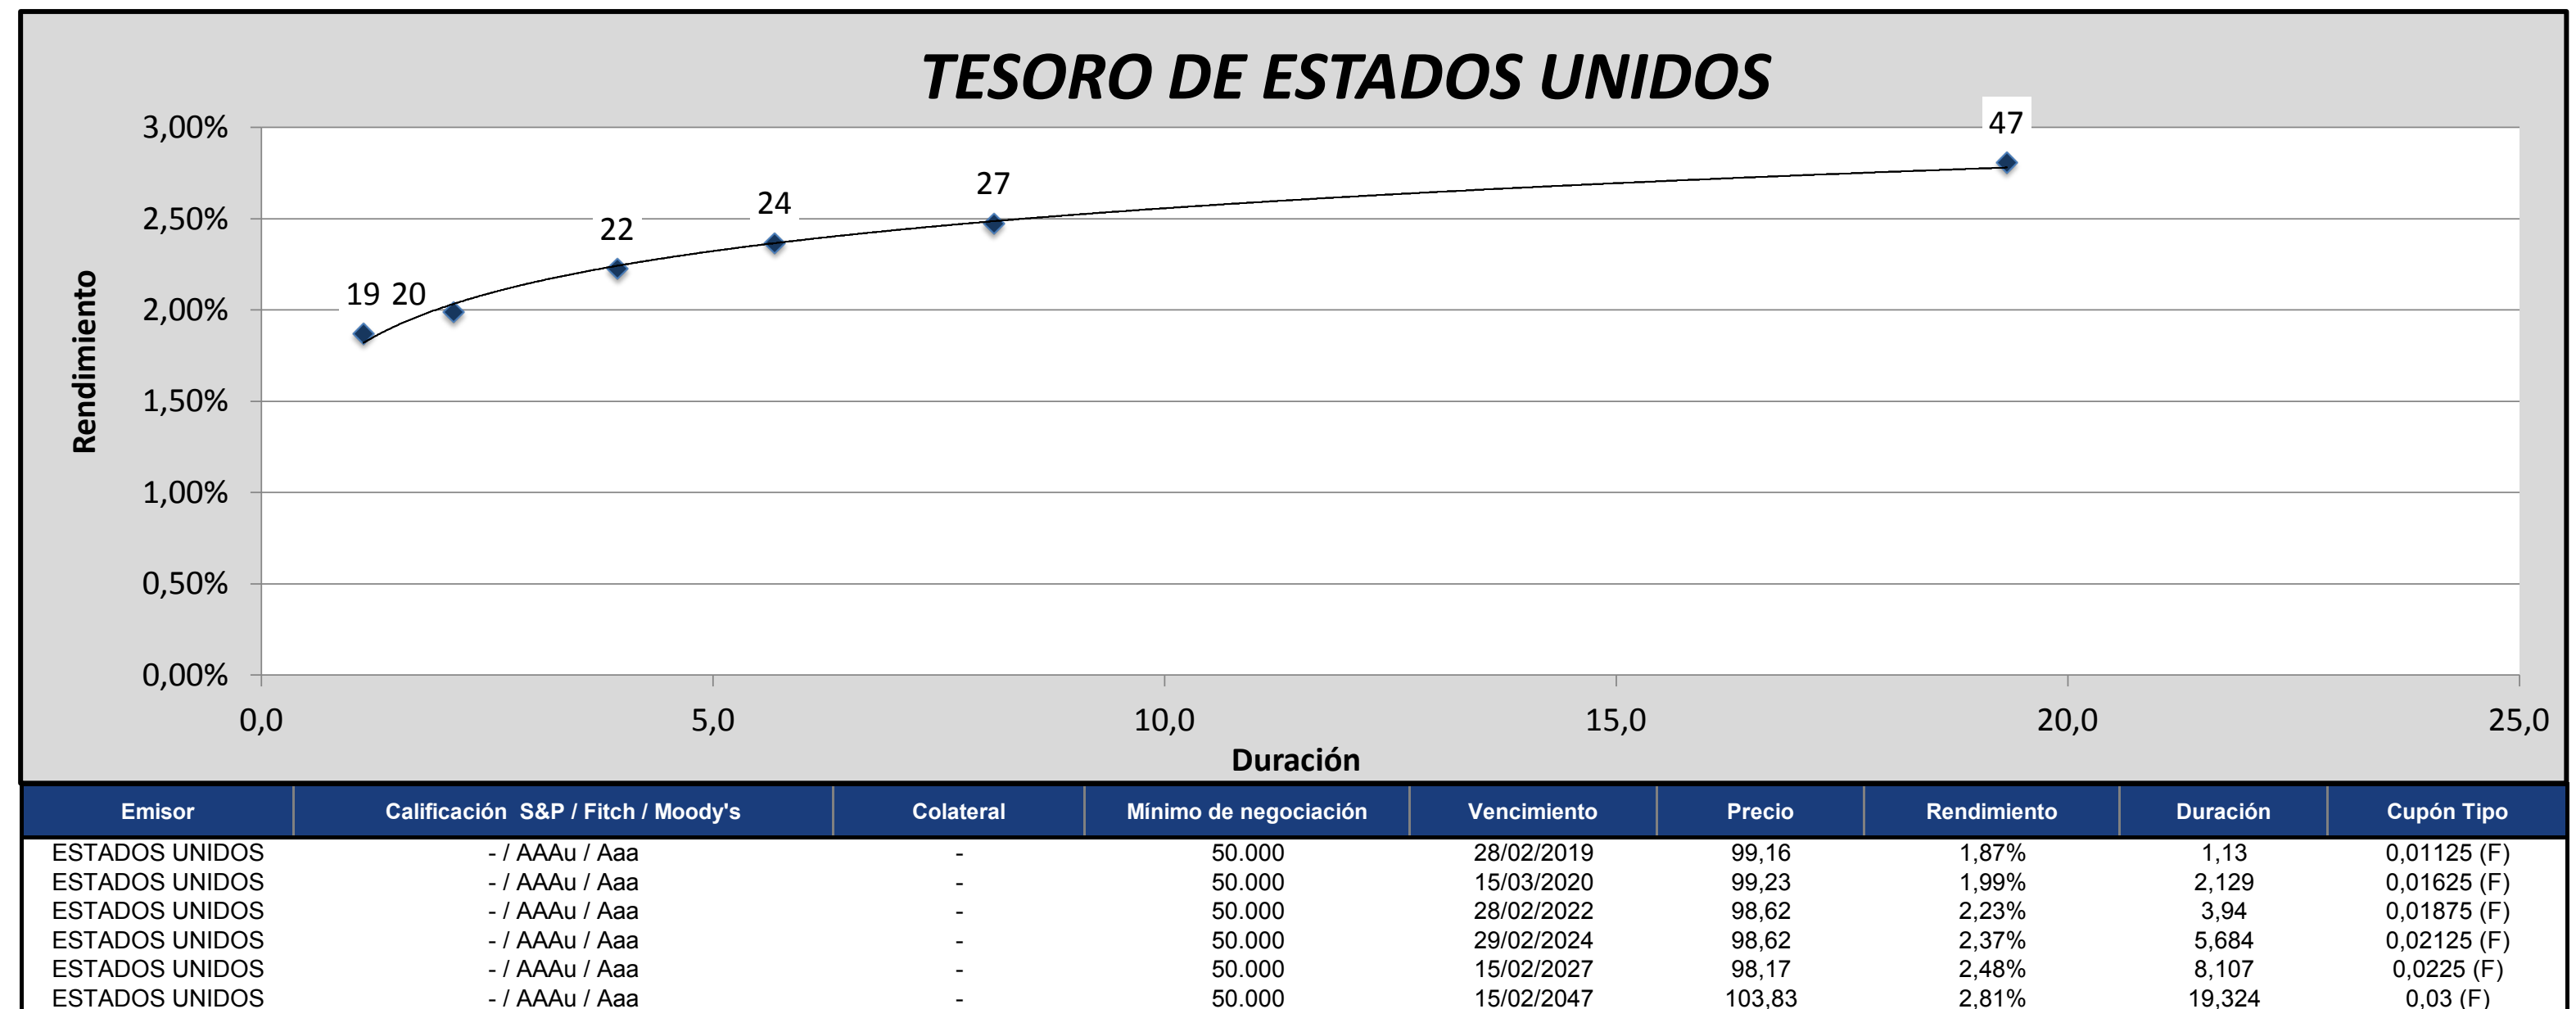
TESORO DE ESTADOS UNIDOS

Rendimiento

3,00%
2,50%
2,00%
1,50%
1,00%
0,50%
0,00%

19 20 22 24 27 47

0,0 5,0 10,0 15,0 20,0 25,0

Duración

| Emisor | Calificación S&P / Fitch / Moody's | Colateral | Mínimo de negociación | Vencimiento | Precio | Rendimiento | Duración | Cupón Tipo |
|---|---|---|---|---|---|---|---|---|
| ESTADOS UNIDOS | - / AAAu / Aaa | - | 50.000 | 28/02/2019 | 99,16 | 1,87% | 1,13 | 0,01125 (F) |
| ESTADOS UNIDOS | - / AAAu / Aaa | - | 50.000 | 15/03/2020 | 99,23 | 1,99% | 2,129 | 0,01625 (F) |
| ESTADOS UNIDOS | - / AAAu / Aaa | - | 50.000 | 28/02/2022 | 98,62 | 2,23% | 3,94 | 0,01875 (F) |
| ESTADOS UNIDOS | - / AAAu / Aaa | - | 50.000 | 29/02/2024 | 98,62 | 2,37% | 5,684 | 0,02125 (F) |
| ESTADOS UNIDOS | - / AAAu / Aaa | - | 50.000 | 15/02/2027 | 98,17 | 2,48% | 8,107 | 0,0225 (F) |
| ESTADOS UNIDOS | - / AAAu / Aaa | - | 50.000 | 15/02/2047 | 103,83 | 2,81% | 19,324 | 0,03 (F) |